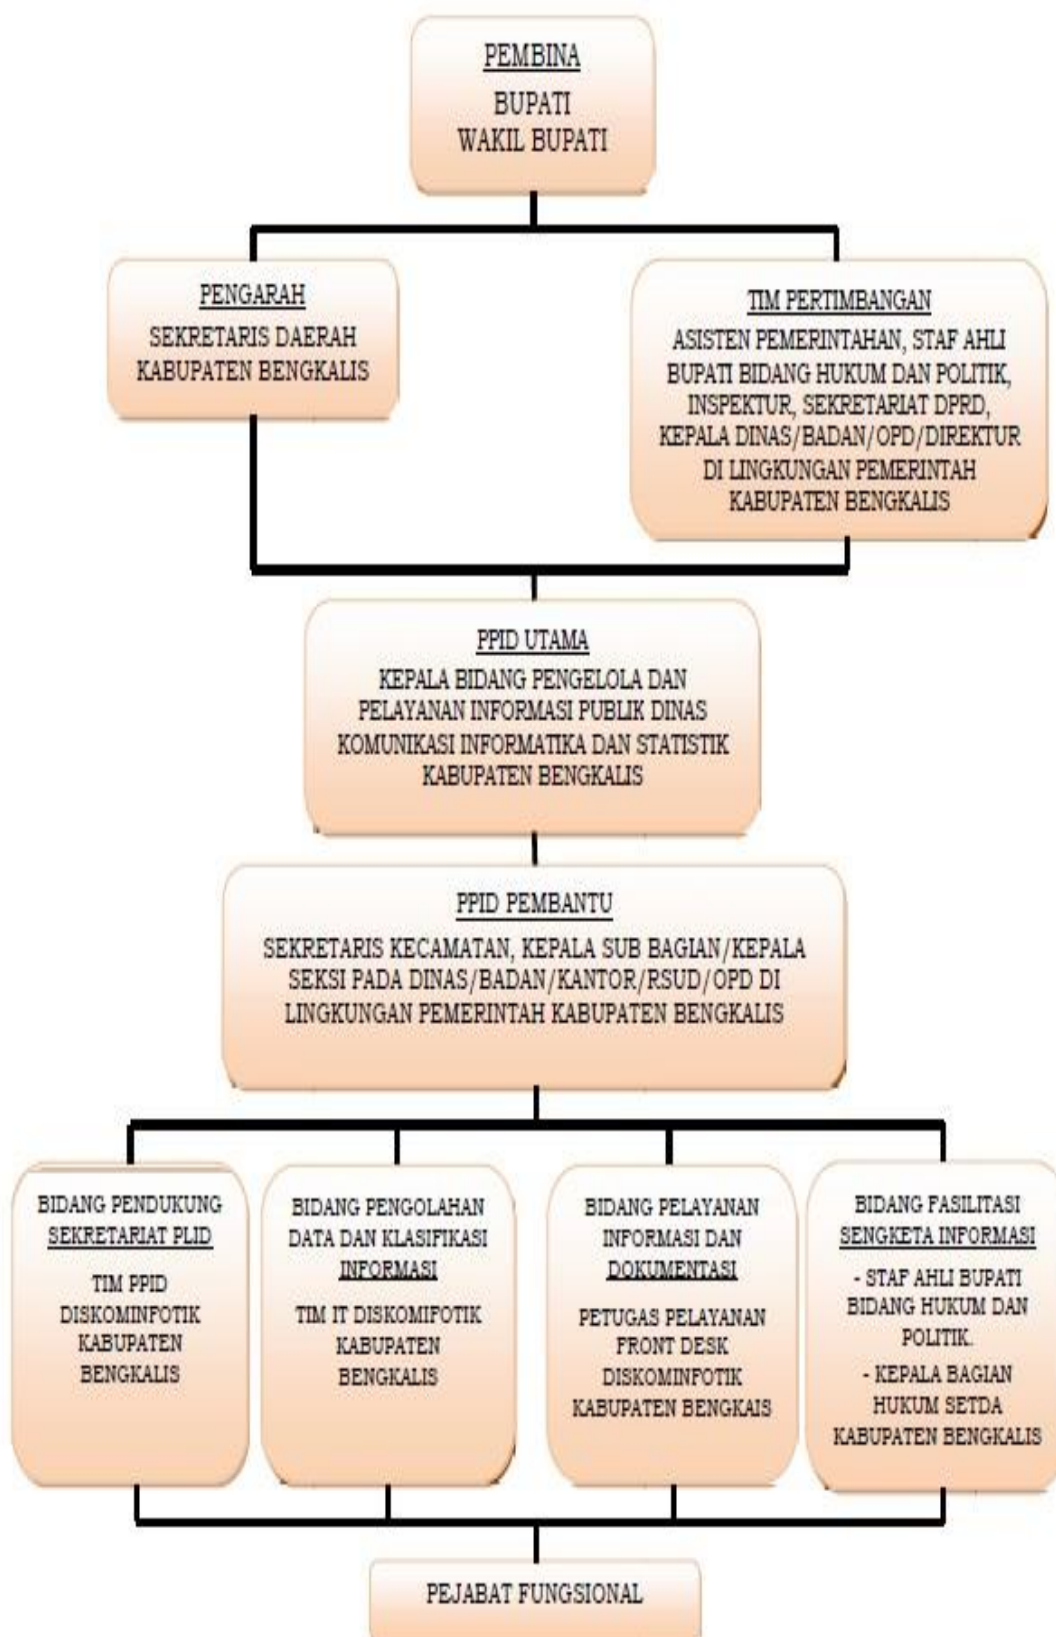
PEMBINA
BUPATI
WAKIL BUPATI

PENGARAH
SEKRETARIS DAERAH KABUPATEN BENGKALIS

TIM PERTIMBANGAN
ASISTEN PEMERINTAHAN, STAF AHLI BUPATI BIDANG HUKUM DAN POLITIK, INSPEKTUR, SEKRETARIAT DPRD, KEPALA DINAS/BADAN/OPD/DIREKTUR DI LINGKUNGAN PEMERINTAH KABUPATEN BENGKALIS

PPID UTAMA
KEPALA BIDANG PENGELOLA DAN PELAYANAN INFORMASI PUBLIK DINAS KOMUNIKASI INFORMATIKA DAN STATISTIK KABUPATEN BENGKALIS

PPID PEMBANTU
SEKRETARIS KECAMATAN, KEPALA SUB BAGIAN/KEPALA SEKSI PADA DINAS/BADAN/KANTOR/RSUD/OPD DI LINGKUNGAN PEMERINTAH KABUPATEN BENGKALIS

BIDANG PENDUKUNG SEKRETARIAT PLID
TIM PPID DISKOMINFOTIK KABUPATEN BENGKALIS

BIDANG PENGOLAHAN DATA DAN KLASIFIKASI INFORMASI
TIM IT DISKOMIFOTIK KABUPATEN BENGKALIS

BIDANG PELAYANAN INFORMASI DAN DOKUMENTASI
PETUGAS PELAYANAN FRONT DESK DISKOMINFOTIK KABUPATEN BENGKAIS

BIDANG FASILITASI SENGKETA INFORMASI
- STAF AHLI BUPATI BIDANG HUKUM DAN POLITIK.
- KEPALA BAGIAN HUKUM SETDA KABUPATEN BENGKALIS

PEJABAT FUNGSIONAL